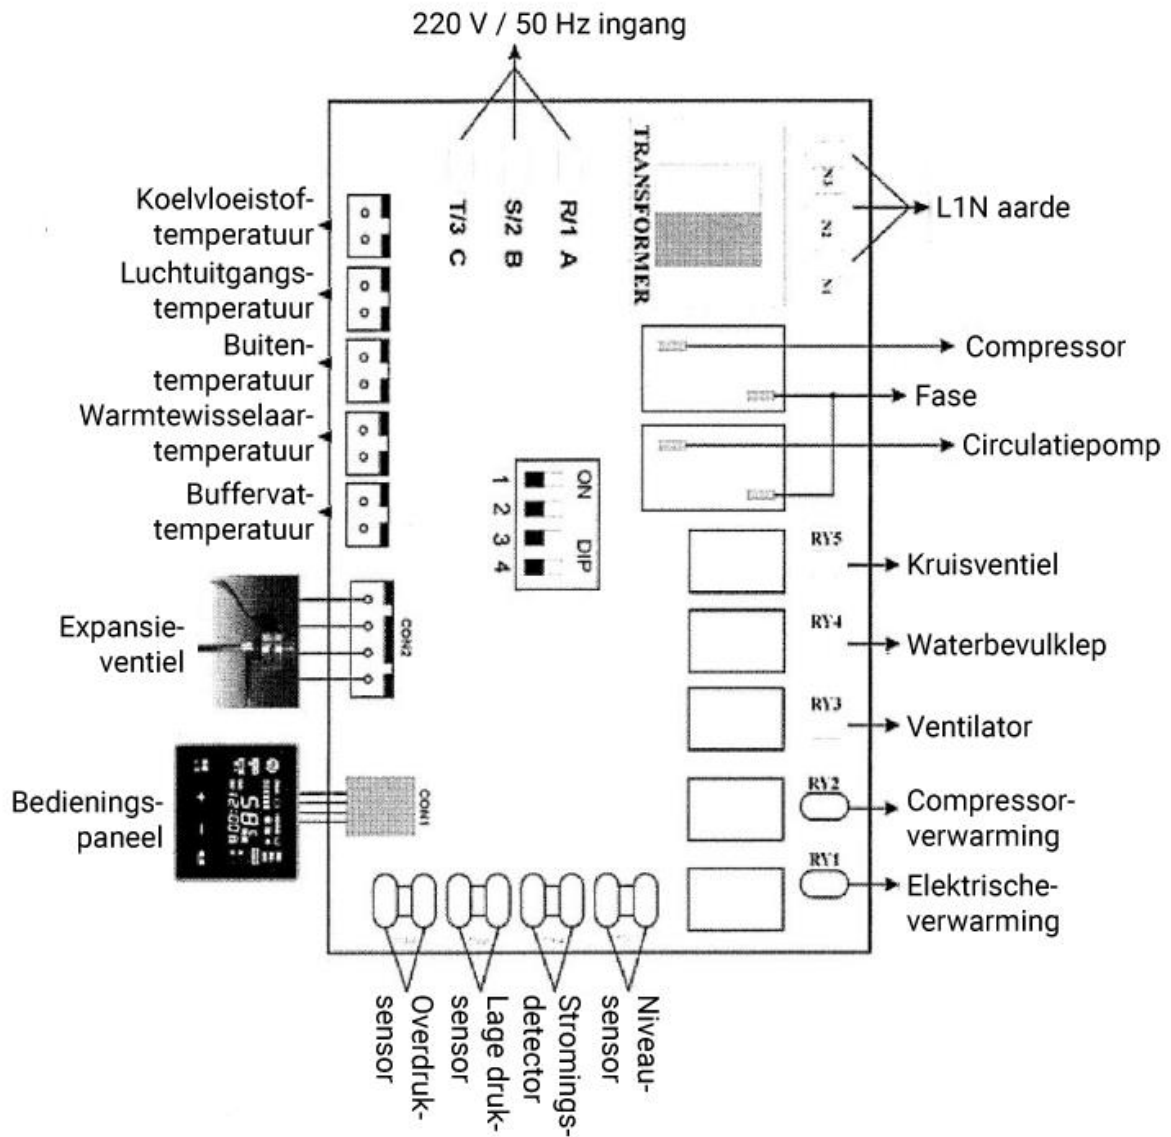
220 V / 50 Hz ingang

TRANSFORMER

T/3 C
S/2 B
R/1 A

N3
N2
N1

L1N aarde

Koelvloeistoftemperatuur

Luchtuitgangstemperatuur

Buitentemperatuur

Warmtewisselaartemperatuur

Buffervattemperatuur

Compressor

Fase

Circulatiepomp

ON
DIP
1 2 3 4

RY5
Kruisventiel

RY4
Waterbevulklep

RY3
Ventilator

RY2
Compressorverwarming

RY1
Elektrischeverwarming

Expansieventiel

CON2

Bedieningspaneel

CON1

Overdruksensor

Lage druksensor

Stromingsdetector

Niveausensor